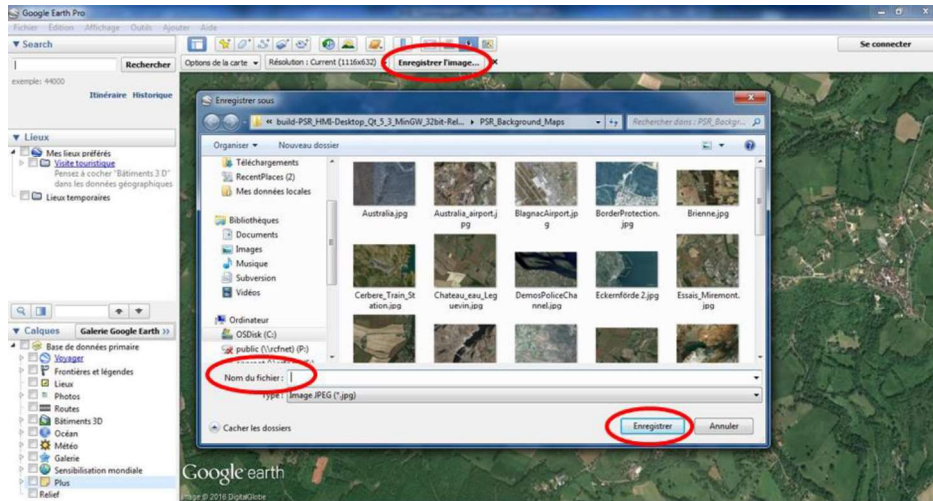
Google Earth Pro

Fichier Édition Affichage Outils Ajouter Aide

Se connecter

▼ Search

Rechercher

exemple: 44000

Itinéraire Historique

Options de la carte ▾ Résolution : Current (1116x632) ▾ Enregistrer l'image... ✕

Enregistrer sous

« build-PSR_HMI-Desktop_Qt_5_3_MinGW_32bit-Rel... » PSR_Background_Maps

Rechercher dans : PSR_Backgr...

Organiser ▾ Nouveau dossier

Téléchargements
RecentPlaces (2)
Mes données locales

Bibliothèques
Documents
Images
Musique
Subversion
Vidéos

Ordinateur
OSDisk (C:)
public (\\rcfnet) (P:)

Australia.jpg
Australia_airport.jpg
BlagnacAirport.jpg
BorderProtection.jpg
Brienne.jpg
Cerbere_Train_Station.jpg
Chateau_eau_Leguevin.jpg
DemosPoliceChannel.jpg
Eckernförde 2.jpg
Essais_Miremont.jpg

Nom du fichier :

Type : Image JPEG (*.jpg)

Cacher les dossiers

Enregistrer Annuler

▼ Lieux

Mes lieux préférés
Visite touristique
Pensez à cocher "Bâtiments 3D" dans les données géographiques
Lieux temporaires

▼ Calques Galerie Google Earth »

Base de données primaire
Voyager
Frontières et légendes
Lieux
Photos
Routes
Bâtiments 3D
Océan
Météo
Galerie
Sensibilisation mondiale
Plus
Relief

Google earth

Image © 2016 DigitalGlobe